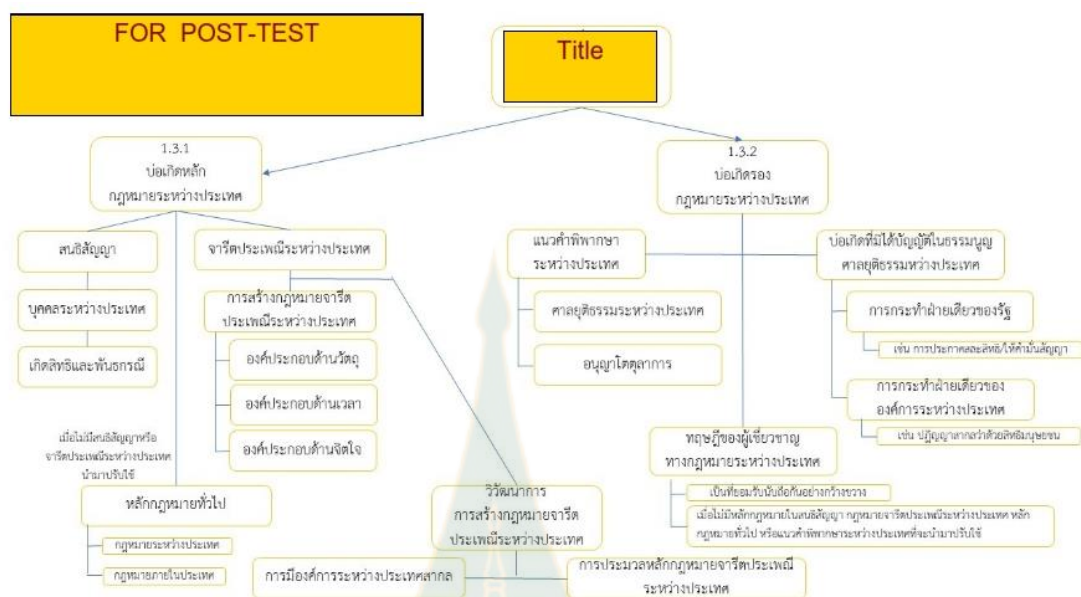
FOR POST-TEST

Title

1.3.1
บ่อเกิดหลัก
กฎหมายระหว่างประเทศ

1.3.2
บ่อเกิดรอง
กฎหมายระหว่างประเทศ

สนธิสัญญา

บุคคลระหว่างประเทศ

เกิดสิทธิและพันธกรณี

จารีตประเพณีระหว่างประเทศ

การสร้างกฎหมายจารีตประเพณีระหว่างประเทศ

องค์ประกอบด้านวัตถุ

องค์ประกอบด้านเวลา

องค์ประกอบด้านจิตใจ

เมื่อไม่มีสนธิสัญญาหรือจารีตประเพณีระหว่างประเทศนำมาปรับใช้

หลักกฎหมายทั่วไป

กฎหมายระหว่างประเทศ

กฎหมายภายในประเทศ

วิวัฒนาการ
การสร้างกฎหมายจารีตประเพณีระหว่างประเทศ

การมีองค์การระหว่างประเทศสากล

การประมวลหลักกฎหมายจารีตประเพณีระหว่างประเทศ

แนวคำพิพากษาระหว่างประเทศ

ศาลยุติธรรมระหว่างประเทศ

อนุญาโตตุลาการ

บ่อเกิดที่มิได้บัญญัติในธรรมนูญศาลยุติธรรมระหว่างประเทศ

การกระทำฝ่ายเดียวของรัฐ

เช่น การประกาศสละสิทธิ์/ให้คำมั่นสัญญา

การกระทำฝ่ายเดียวขององค์การระหว่างประเทศ

เช่น ปฏิญญาสากลว่าด้วยสิทธิมนุษยชน

ทฤษฎีของผู้เชี่ยวชาญทางกฎหมายระหว่างประเทศ

เป็นที่ยอมรับนับถือกันอย่างกว้างขวาง

เมื่อไม่มีหลักกฎหมายในสนธิสัญญา กฎหมายจารีตประเพณีระหว่างประเทศ หลักกฎหมายทั่วไป หรือแนวคำพิพากษาระหว่างประเทศที่จะนำมาปรับใช้